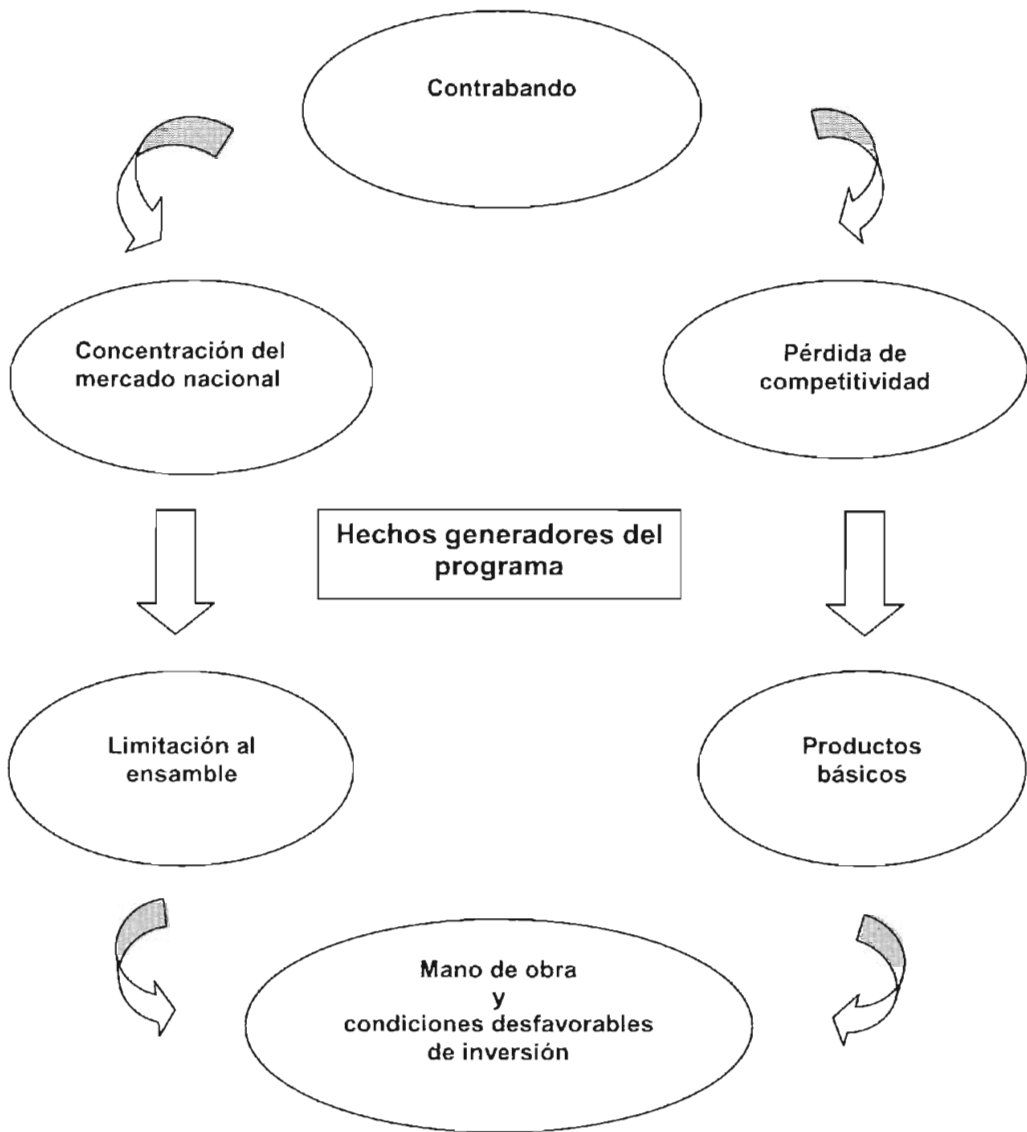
Contrabando

Concentración del mercado nacional

Pérdida de competitividad

Hechos generadores del programa

Limitación al ensamble

Productos básicos

Mano de obra
y
condiciones desfavorables de inversión